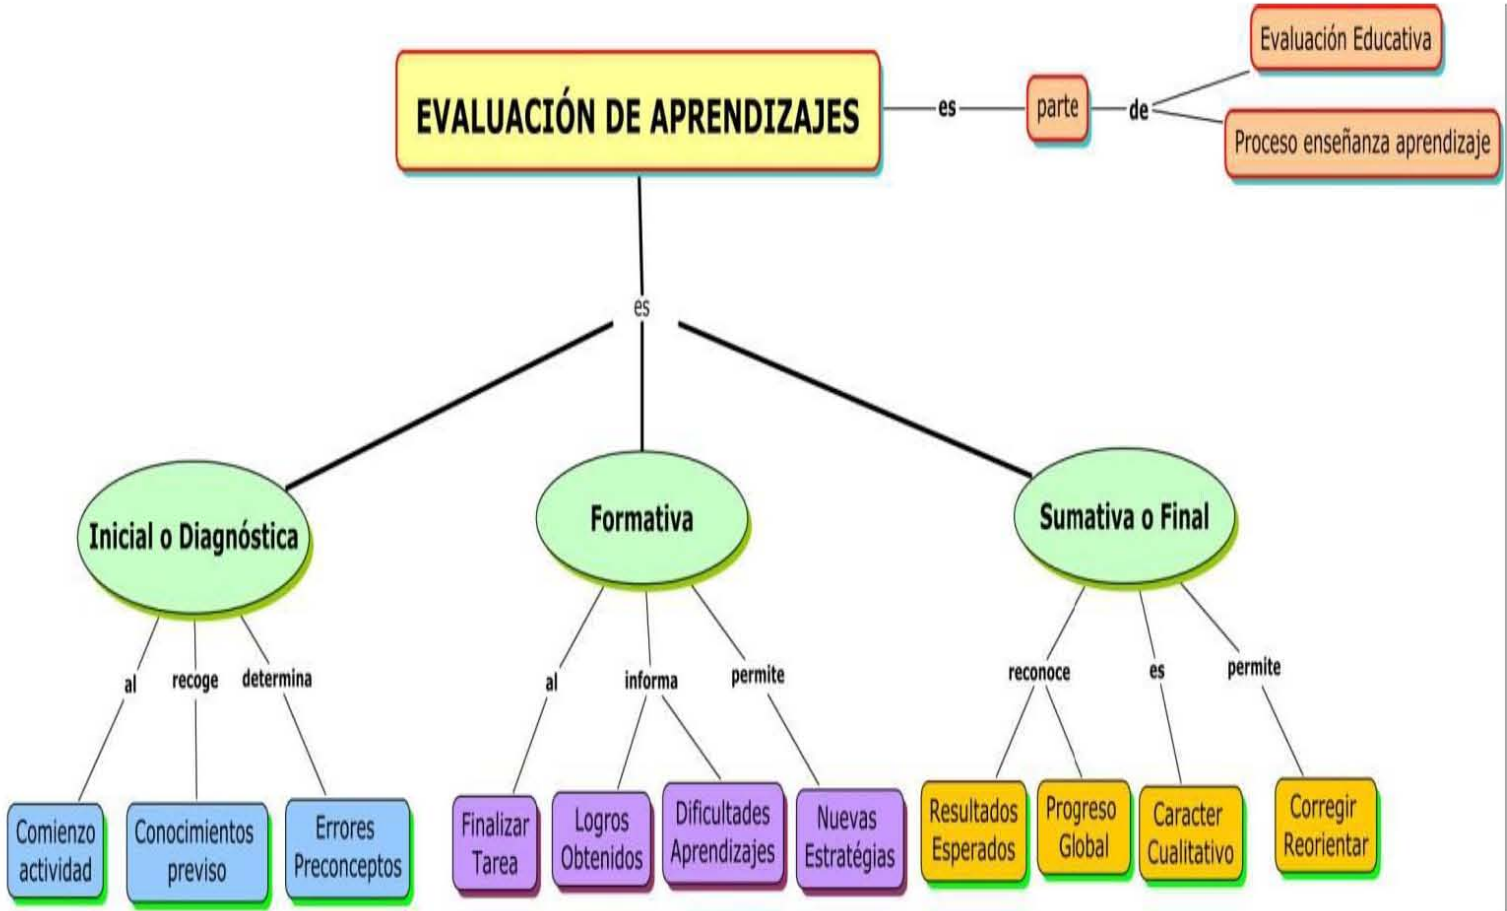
EVALUACIÓN DE APRENDIZAJES

es

parte

de

Evaluación Educativa

Proceso enseñanza aprendizaje

es

Inicial o Diagnóstica

Formativa

Sumativa o Final

al

recoge

determina

Comienzo actividad

Conocimientos previso

Errores Preconceptos

al

informa

permite

Finalizar Tarea

Logros Obtenidos

Dificultades Aprendizajes

Nuevas Estratégias

reconoce

es

permite

Resultados Esperados

Progreso Global

Caracter Cualitativo

Corregir Reorientar